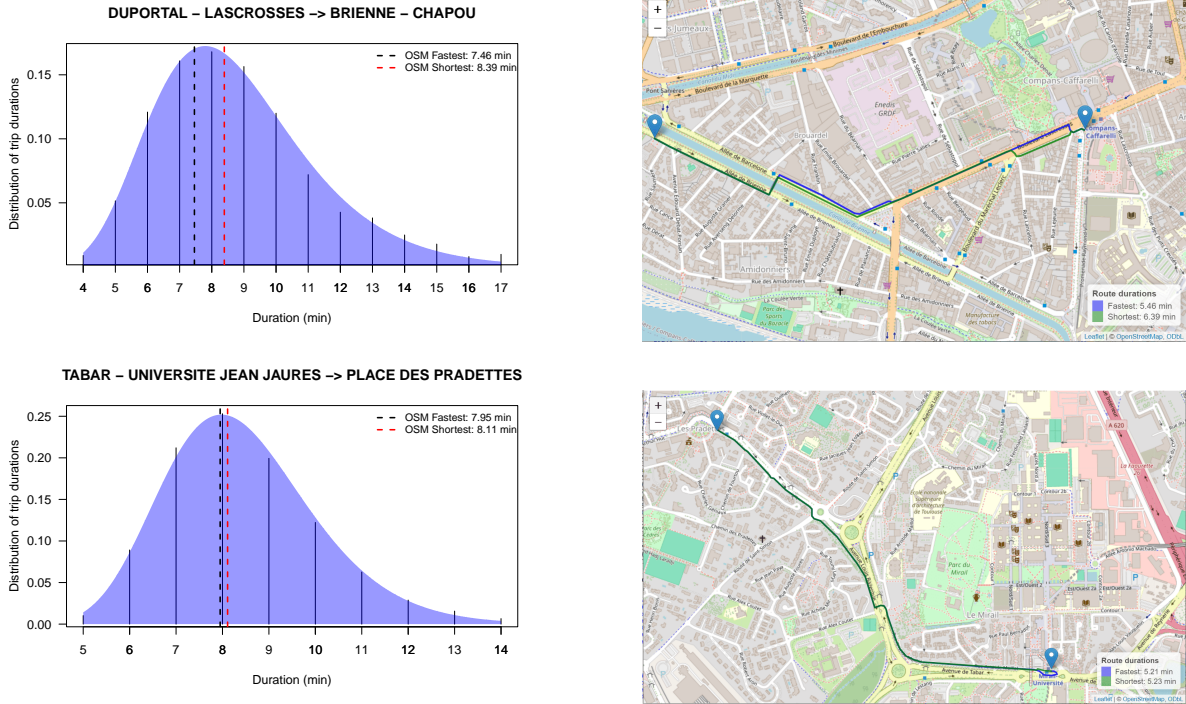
DUPORTAL – LASCROSSES –> BRIENNE – CHAPOU

OSM Fastest: 7.46 min
OSM Shortest: 8.39 min

Distribution of trip durations

0.15
0.10
0.05

4 5 6 7 8 9 10 11 12 13 14 15 16 17

Duration (min)

+
−

Boulevard de l'Embouchure
Pont Salvères
Boulevard de la Marquette
Compans-Caffarelli
Enedis - GRDF
Brouardel
Allée de Barcelone
Amidonniers
Rue des Amidonniers
Allée de Brienne
Boulevard du Maréchal Leclerc
Compans-Caffarelli

Route durations
Fastest: 5.46 min
Shortest: 6.39 min

Leaflet | © OpenStreetMap, ODbL

TABAR – UNIVERSITE JEAN JAURES –> PLACE DES PRADETTES

OSM Fastest: 7.95 min
OSM Shortest: 8.11 min

Distribution of trip durations

0.25
0.20
0.15
0.10
0.05
0.00

5 6 7 8 9 10 11 12 13 14

Duration (min)

+
−

Les Pradettes
A 620
Chemin du Mirail
Parc du Mirail
Le Mirail
Avenue de Tabar
Université

Route durations
Fastest: 5.21 min
Shortest: 5.23 min

Leaflet | © OpenStreetMap, ODbL